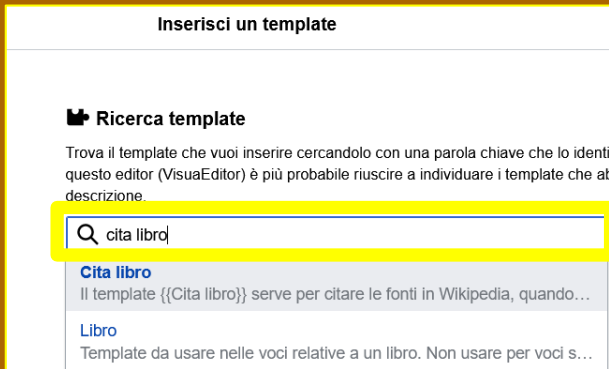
Inserisci un template

Ricerca template

Trova il template che vuoi inserire cercandolo con una parola chiave che lo identi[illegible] questo editor (VisualEditor) è più probabile riuscire a individuare i template che ab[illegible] descrizione.

cita libro

Cita libro
Il template {{Cita libro}} serve per citare le fonti in Wikipedia, quando…

Libro
Template da usare nelle voci relative a un libro. Non usare per voci s…